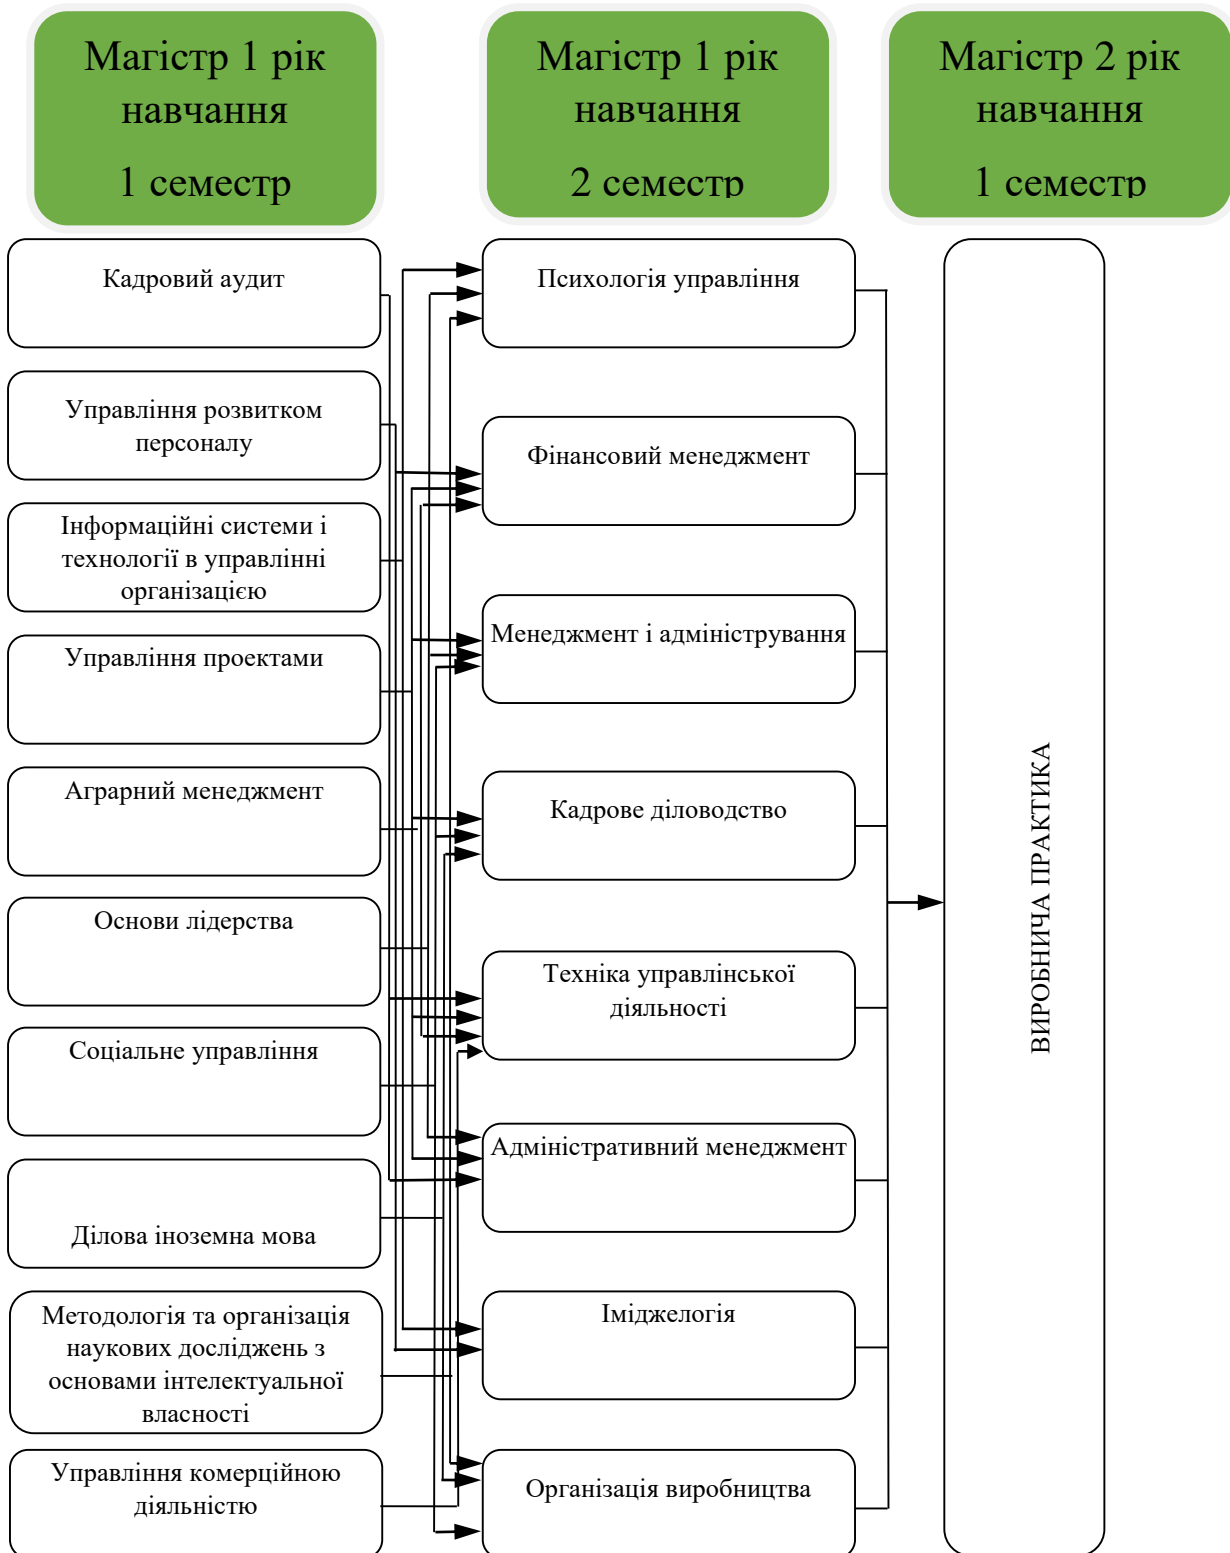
Магістр 1 рік навчання

1 семестр

Магістр 1 рік навчання

2 семестр

Магістр 2 рік навчання

1 семестр

Кадровий аудит

Управління розвитком персоналу

Інформаційні системи і технології в управлінні організацією

Управління проектами

Аграрний менеджмент

Основи лідерства

Соціальне управління

Ділова іноземна мова

Методологія та організація наукових досліджень з основами інтелектуальної власності

Управління комерційною діяльністю

Психологія управління

Фінансовий менеджмент

Менеджмент і адміністрування

Кадрове діловодство

Техніка управлінської діяльності

Адміністративний менеджмент

Іміджелогія

Організація виробництва

ВИРОБНИЧА ПРАКТИКА